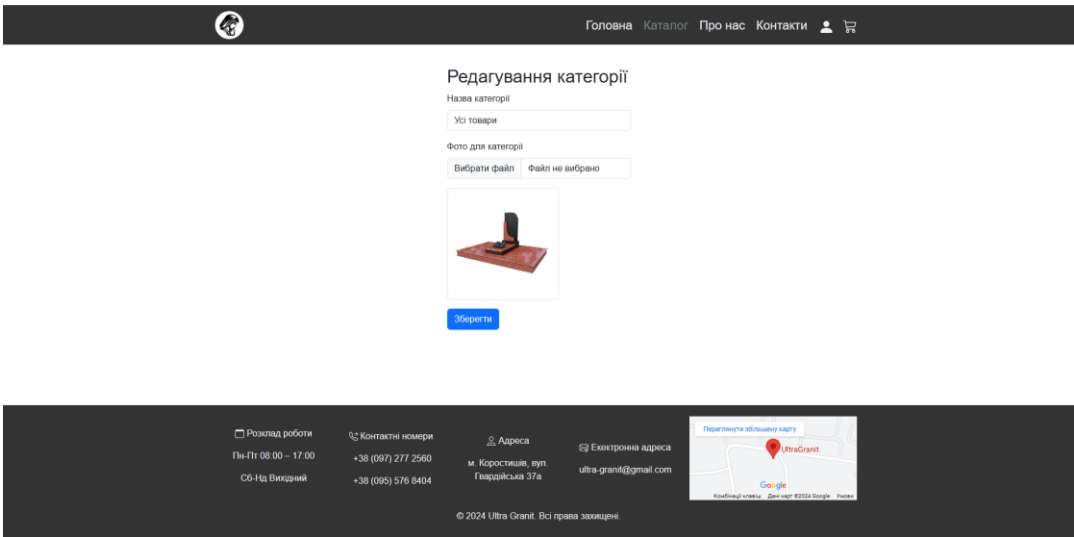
Головна Каталог Про нас Контакти

Редагування категорії

Назва категорії

Усі товари

Фото для категорії

Вибрати файл Файл не вибрано

Зберегти

Розклад роботи
Пн-Пт 08:00 – 17:00
Сб-Нд Вихідний

Контактні номери
+38 (097) 277 2560
+38 (095) 576 8404

Адреса
м. Коростишів, вул. Гвардійська 37а

Екектронна адреса
ultra-granit@gmail.com

Переглянути збільшену карту
UltraGranit
Google
Комбінації клавіш Дані карт ©2024 Google Умови

© 2024 Ultra Granit. Всі права захищені.